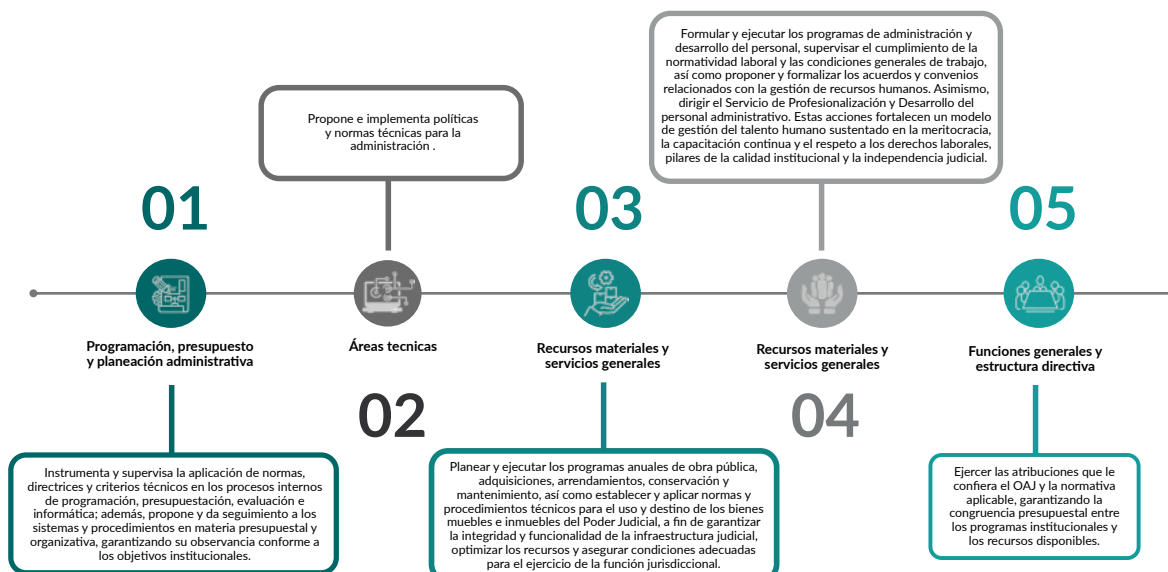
Formular y ejecutar los programas de administración y desarrollo del personal, supervisar el cumplimiento de la normatividad laboral y las condiciones generales de trabajo, así como proponer y formalizar los acuerdos y convenios relacionados con la gestión de recursos humanos. Asimismo, dirigir el Servicio de Profesionalización y Desarrollo del personal administrativo. Estas acciones fortalecen un modelo de gestión del talento humano sustentado en la meritocracia, la capacitación continua y el respeto a los derechos laborales, pilares de la calidad institucional y la independencia judicial.

Propone e implementa políticas y normas técnicas para la administración .

01

03

05

Programación, presupuesto y planeación administrativa

Áreas tecnicas

Recursos materiales y servicios generales

Recursos materiales y servicios generales

Funciones generales y estructura directiva

02

04

Instrumenta y supervisa la aplicación de normas, directrices y criterios técnicos en los procesos internos de programación, presupuestación, evaluación e informática; además, propone y da seguimiento a los sistemas y procedimientos en materia presupuestal y organizativa, garantizando su observancia conforme a los objetivos institucionales.

Planear y ejecutar los programas anuales de obra pública, adquisiciones, arrendamientos, conservación y mantenimiento, así como establecer y aplicar normas y procedimientos técnicos para el uso y destino de los bienes muebles e inmuebles del Poder Judicial, a fin de garantizar la integridad y funcionalidad de la infraestructura judicial, optimizar los recursos y asegurar condiciones adecuadas para el ejercicio de la función jurisdiccional.

Ejercer las atribuciones que le confiera el OAJ y la normativa aplicable, garantizando la congruencia presupuestal entre los programas institucionales y los recursos disponibles.